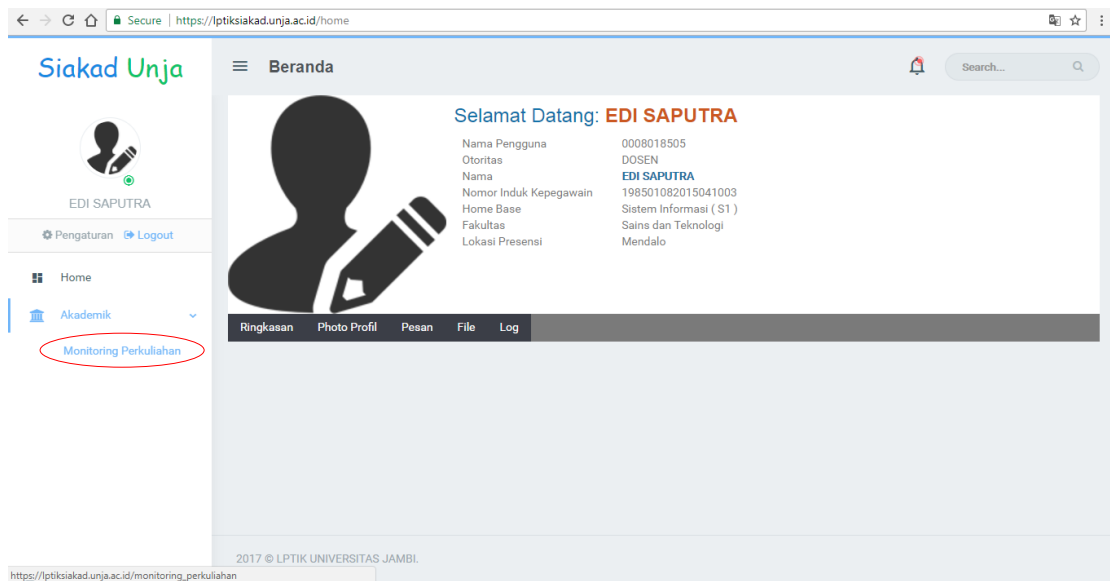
Secure | https://lptiksiakad.unja.ac.id/home

Siakad Unja

Beranda

Search...

EDI SAPUTRA

Pengaturan Logout

Home

Akademik

Monitoring Perkuliahan

Selamat Datang: EDI SAPUTRA

| | |
|---|---|
| Nama Pengguna | 0008018505 |
| Otoritas | DOSEN |
| Nama | EDI SAPUTRA |
| Nomor Induk Kepegawain | 198501082015041003 |
| Home Base | Sistem Informasi ( S1 ) |
| Fakultas | Sains dan Teknologi |
| Lokasi Presensi | Mendalo |

Ringkasan Photo Profil Pesan File Log

2017 © LPTIK UNIVERSITAS JAMBI.

https://lptiksiakad.unja.ac.id/monitoring_perkuliahan